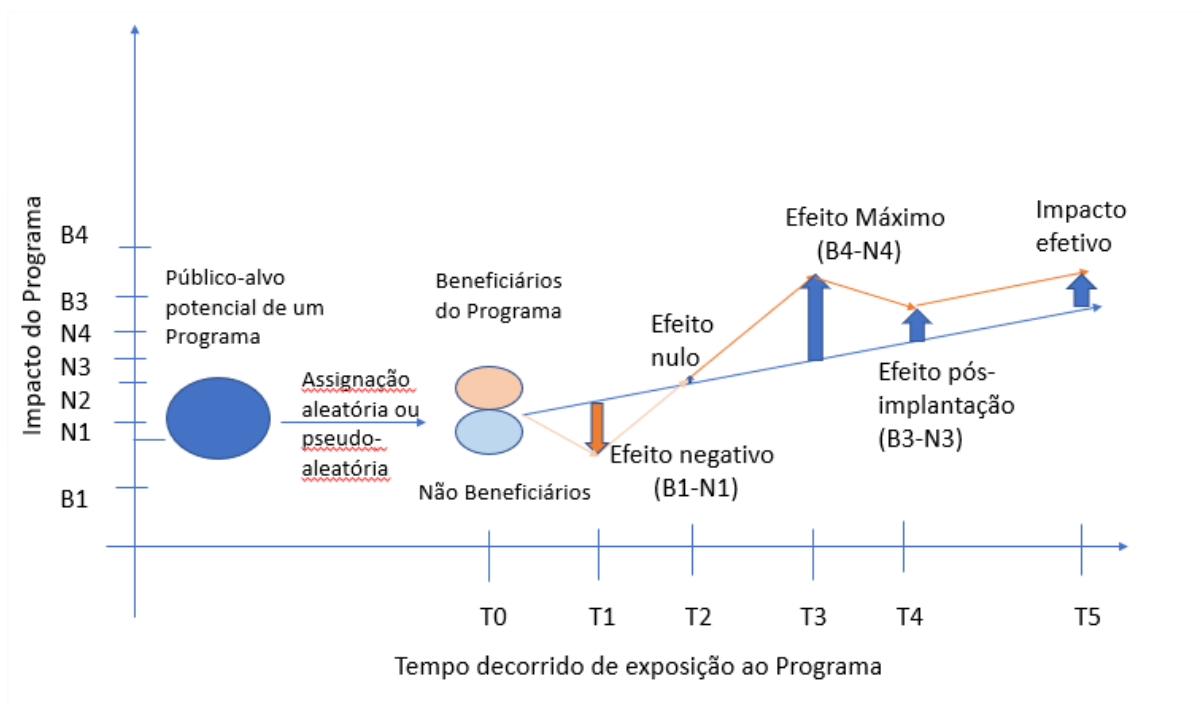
Impacto do Programa

B4
B3
N4
N3
N2
N1
B1

Público-alvo potencial de um Programa

Assignação aleatória ou pseudo-aleatória

Beneficiários do Programa

Não Beneficiários

Efeito nulo

Efeito negativo (B1-N1)

Efeito Máximo (B4-N4)

Efeito pós-implantação (B3-N3)

Impacto efetivo

T0
T1
T2
T3
T4
T5

Tempo decorrido de exposição ao Programa